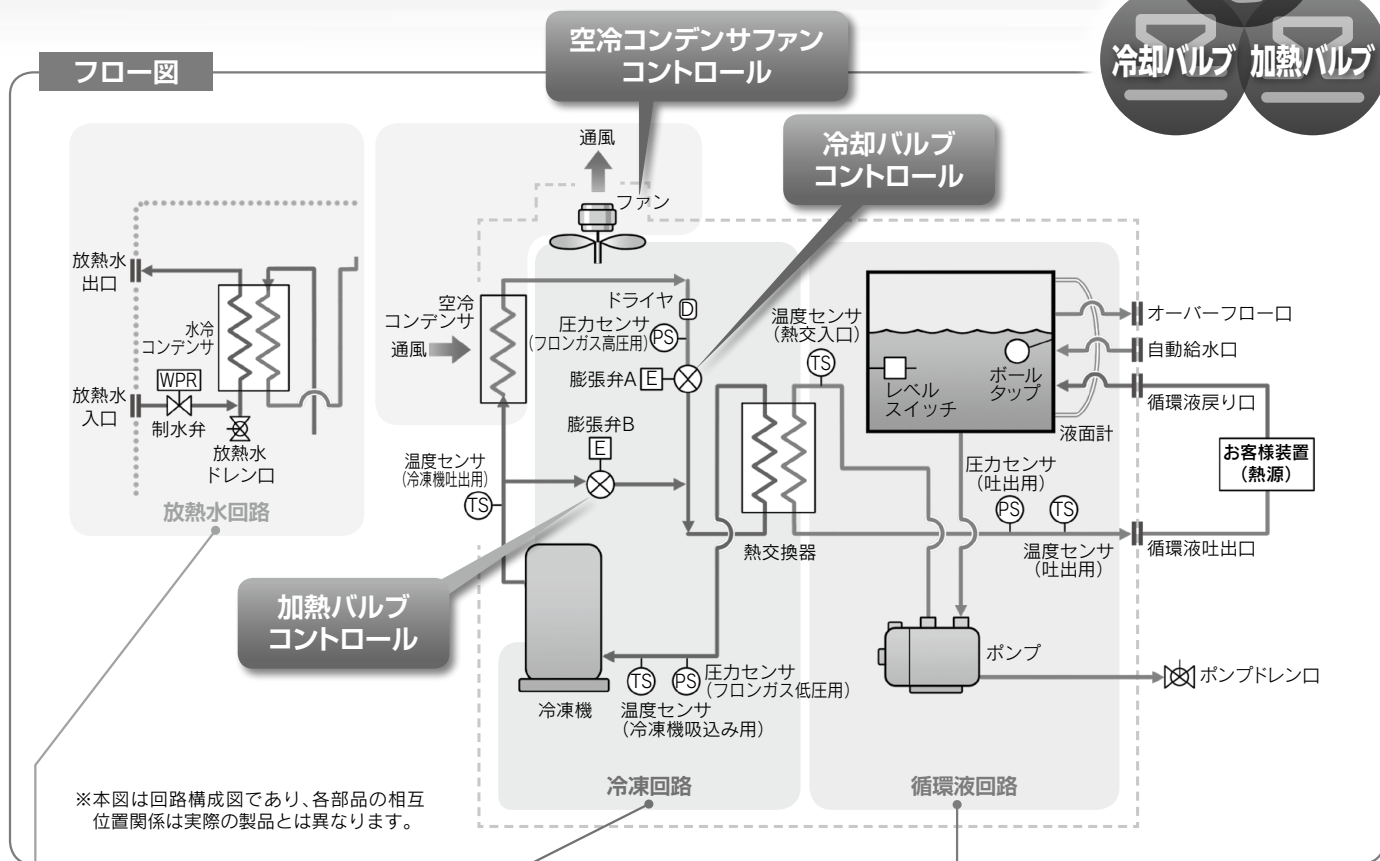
冷却バルブ 加熱バルブ

フロー図

空冷コンデンサファン
コントロール

冷却バルブ
コントロール

通風

ファン

放熱水
出口

水冷
コンデンサ

放熱水
入口

WPR

制水弁

放熱水
ドレン口

放熱水回路

空冷
コンデンサ

通風

ドライヤ

D

圧力センサ
(フロンガス高圧用)

PS

膨張弁A

E

温度センサ
(熱交入口)

TS

レベル
スイッチ

ボール
タップ

液面計

オーバーフロー口

自動給水口

循環液戻り口

お客様装置
(熱源)

膨張弁B

E

温度センサ
(冷凍機吐出用)

TS

熱交換器

圧力センサ
(吐出用)

PS

TS

循環液吐出口

温度センサ
(吐出用)

加熱バルブ
コントロール

ポンプ

ポンプドレン口

TS

PS

圧力センサ
(フロンガス低圧用)

冷凍機

温度センサ
(冷凍機吸込み用)

※本図は回路構成図であり、各部品の相互位置関係は実際の製品とは異なります。

冷凍回路

循環液回路